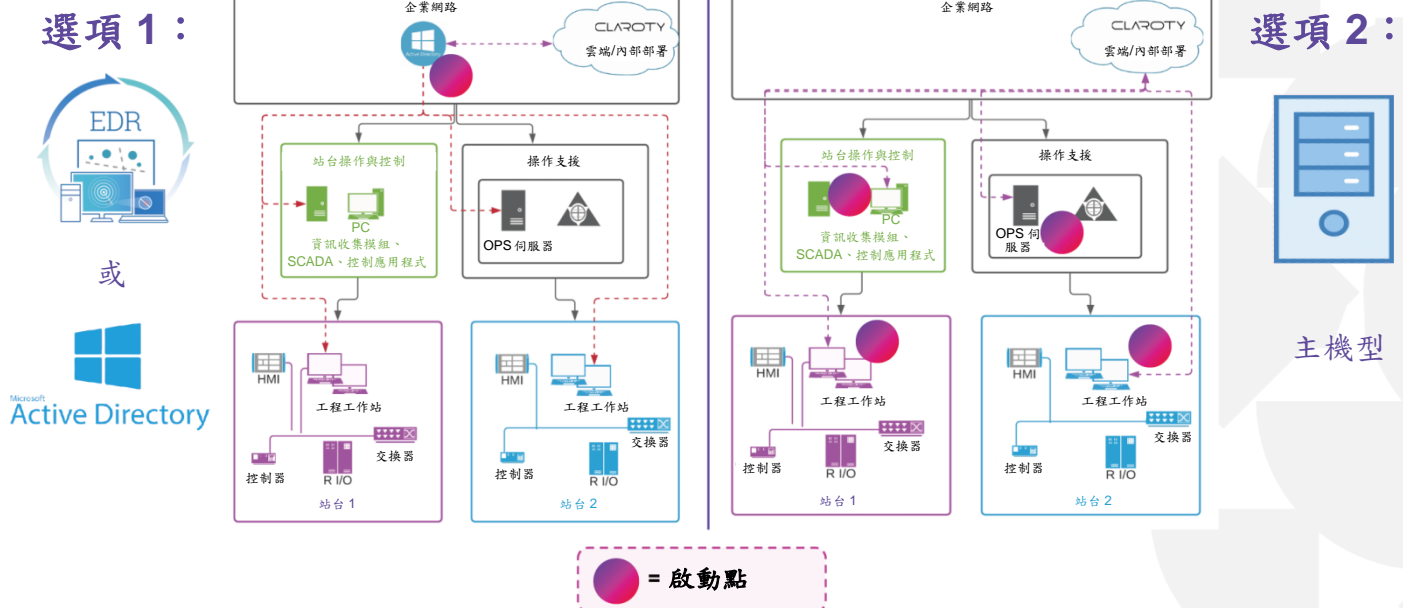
選項 1：

EDR

或

Microsoft
Active Directory

企業網路

CLAROTY
雲端/內部部署

站台操作與控制

PC
資訊收集模組、
SCADA、控制應用程式

操作支援

OPS 伺服器

HMI

工程工作站

交換器

控制器

R I/O

站台 1

HMI

工程工作站

交換器

控制器

R I/O

站台 2

企業網路

CLAROTY
雲端/內部部署

站台操作與控制

PC
資訊收集模組、
SCADA、控制應用程式

操作支援

OPS 伺服器

HMI

工程工作站

交換器

控制器

R I/O

站台 1

HMI

工程工作站

交換器

控制器

R I/O

站台 2

選項 2：

主機型

= 啟動點